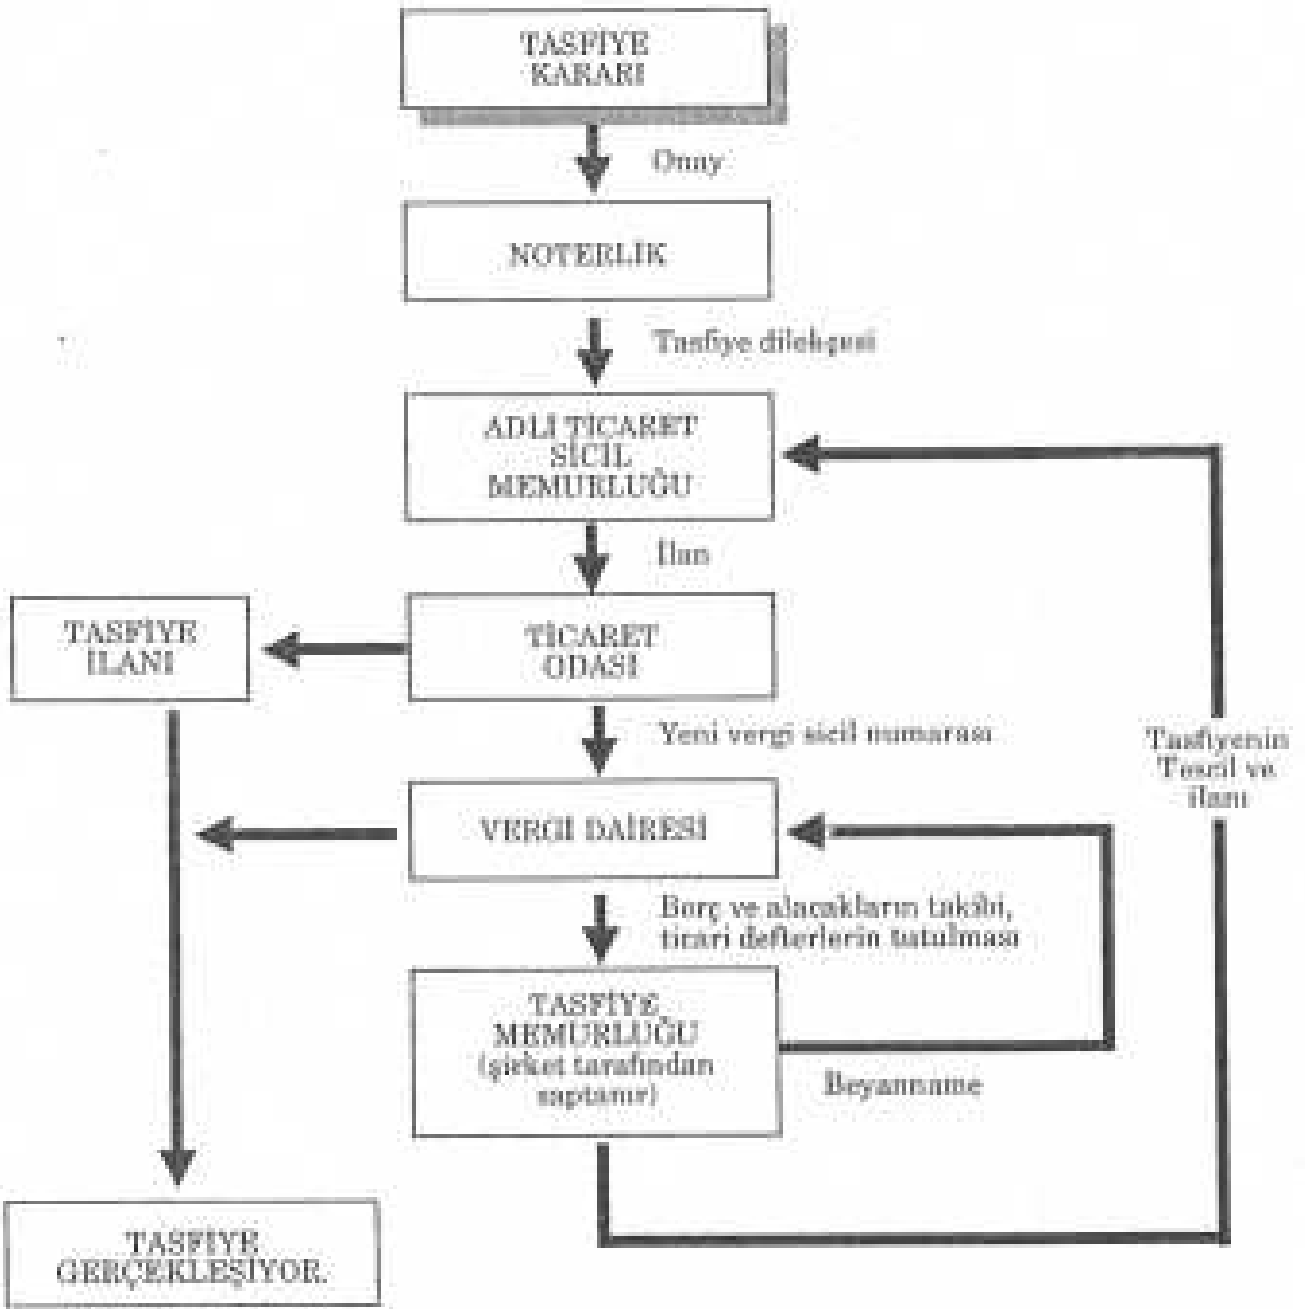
TASFİYE KARARI

Onay

NOTERLİK

Tasfiye dilekçesi

ADLİ TİCARET SİCİL MEMURLUĞU

İlan

TASFİYE İLANI

TİCARET ODASI

Yeni vergi sicil numarası

Tasfiyenin Tescil ve ilanı

VERGİ DAİRESİ

Borç ve alacakların takibi, ticari defterlerin tutulması

TASFİYE MEMURLUĞU (şirket tarafından saptanır)

Beyanname

TASFİYE GERÇEKLEŞİYOR.